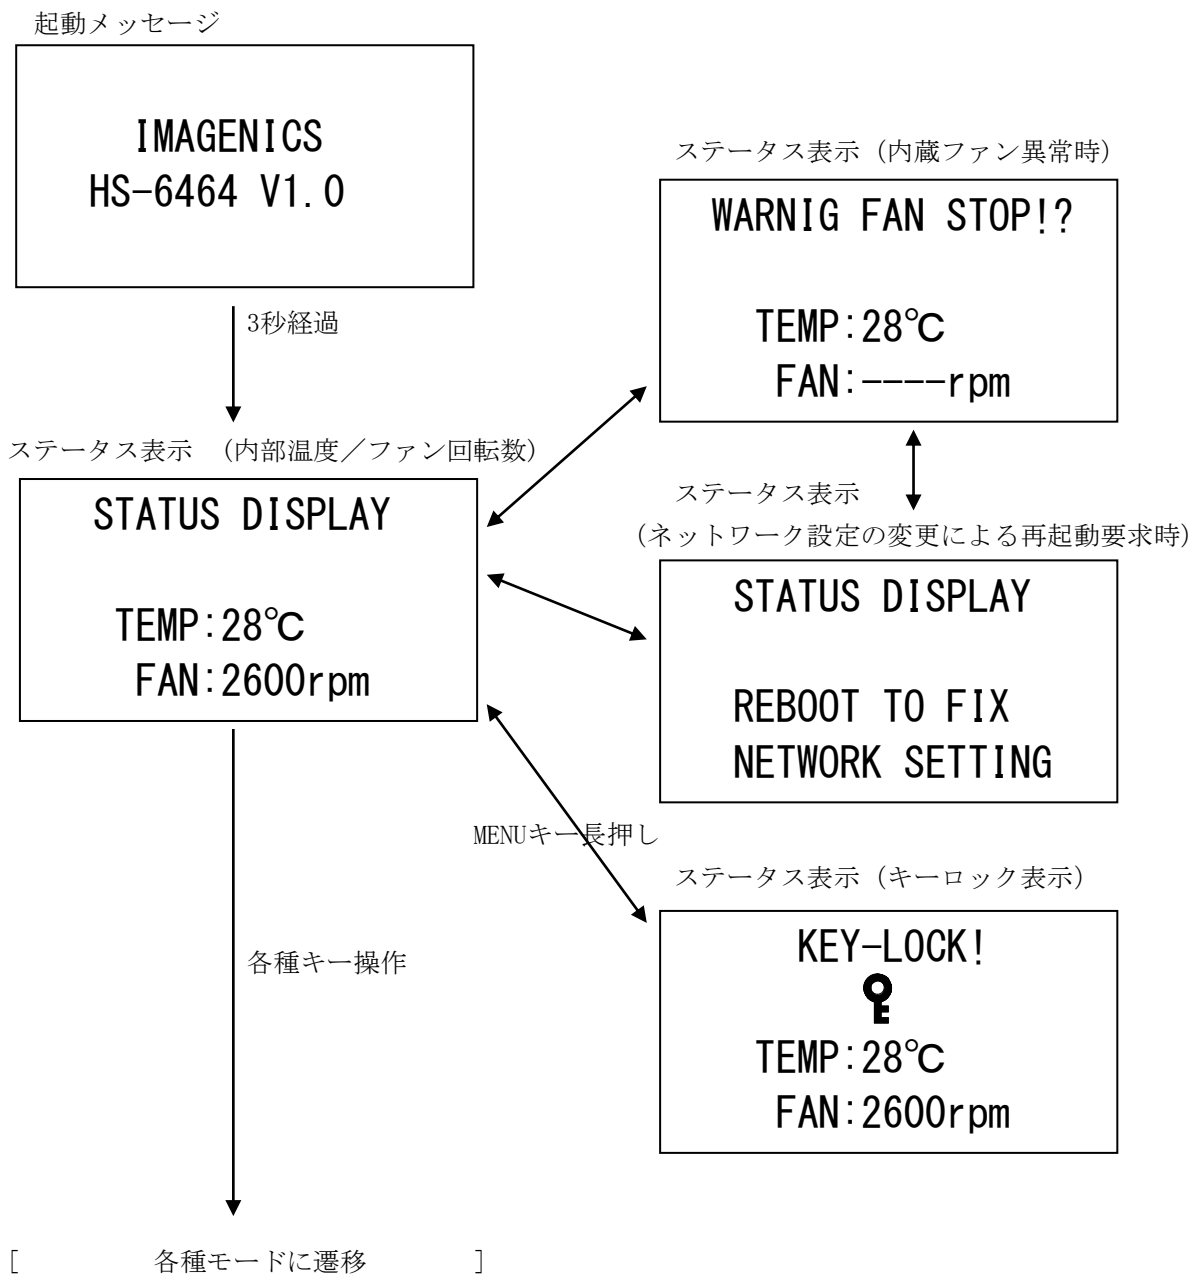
起動メッセージ

IMAGENICS
HS-6464 V1.0

3秒経過

ステータス表示 （内部温度／ファン回転数）

STATUS DISPLAY

TEMP:28℃
FAN:2600rpm

ステータス表示（内蔵ファン異常時）

WARNIG FAN STOP!?

TEMP:28℃
FAN:----rpm

ステータス表示
（ネットワーク設定の変更による再起動要求時）

STATUS DISPLAY

REBOOT TO FIX
NETWORK SETTING

MENUキー長押し

ステータス表示（キーロック表示）

KEY-LOCK!

TEMP:28℃
FAN:2600rpm

各種キー操作

[ 各種モードに遷移 ]